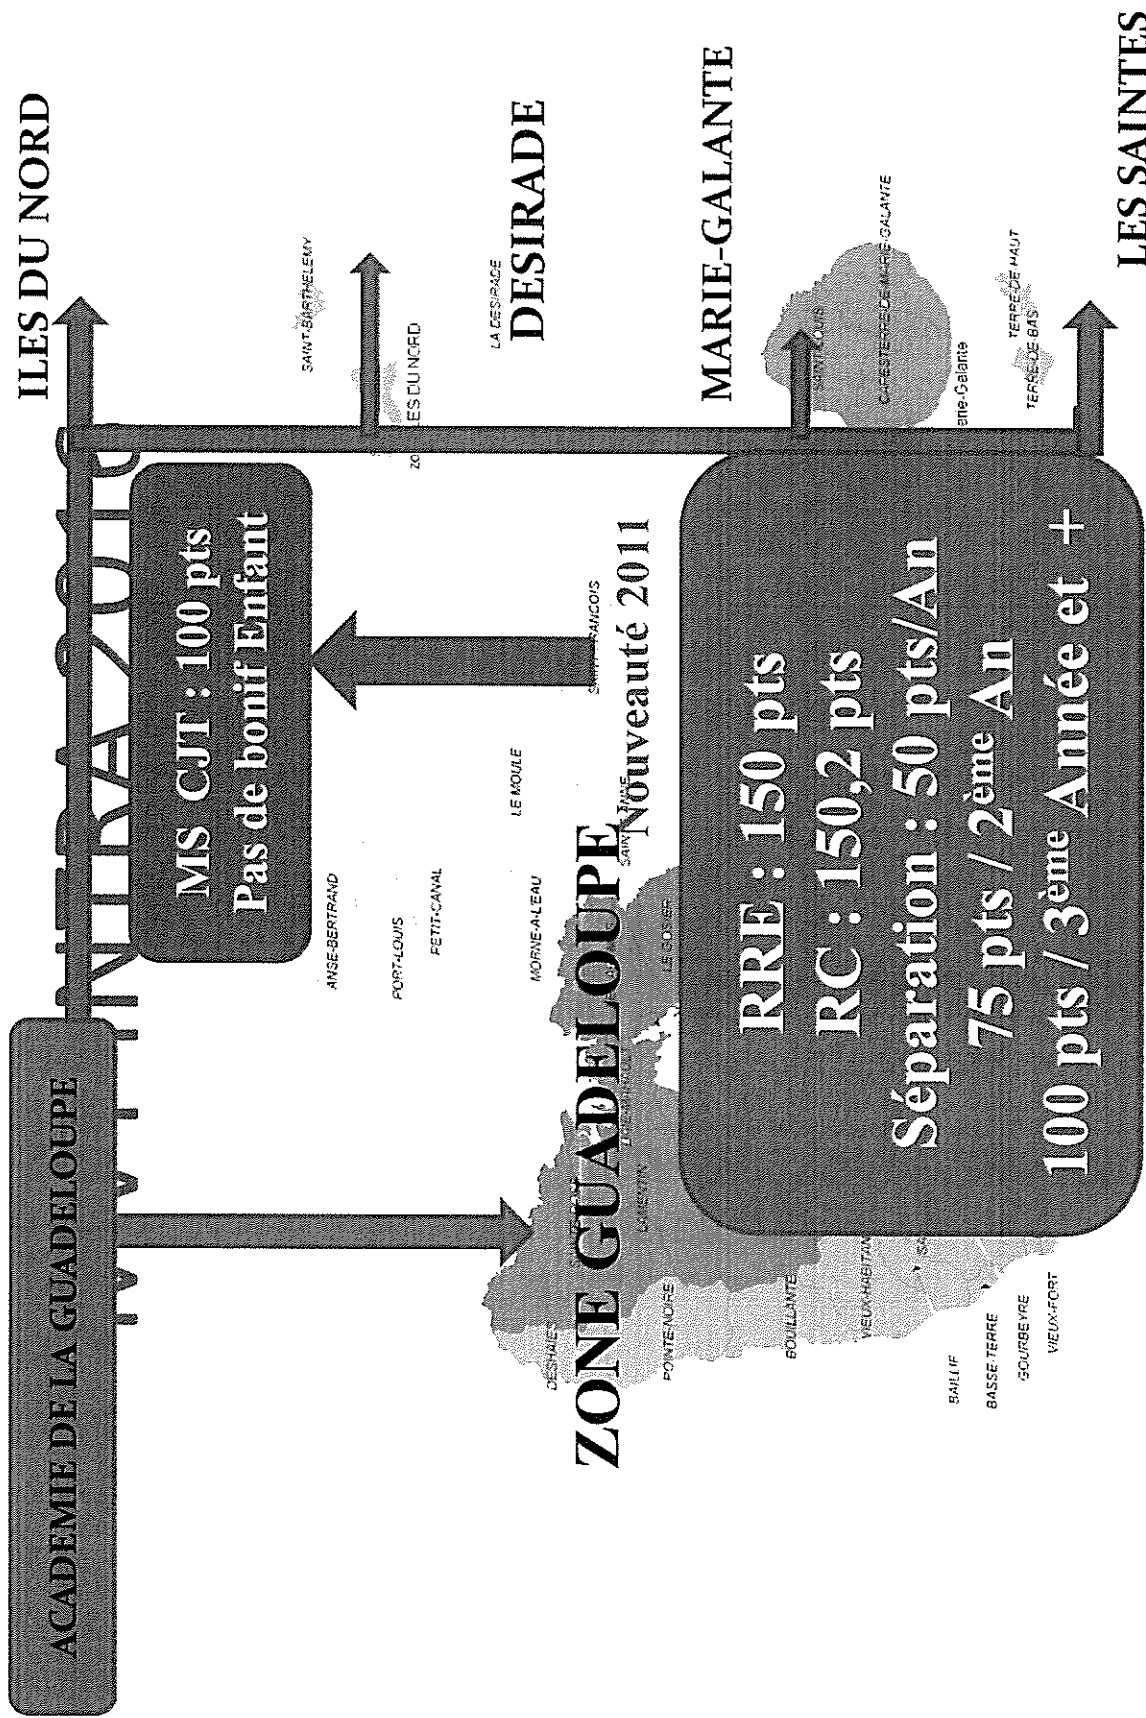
ACADEMIE DE LA GUADELOUPE

MS CJT : 100 pts
Pas de bonif Enfant

Nouveauté 2011

ZONE GUADELOUPE

RRE : 150 pts
RC : 150,2 pts
Séparation : 50 pts/An
75 pts / 2ème An
100 pts / 3ème Année et +

ILES DU NORD

DESIRADE

MARIE-GALANTE

LES SAINTES

SAINT-BARTHELEMY
ZONE ILES DU NORD
LA DESIRADE
SAINT-LOUIS
CAPESTERRE-DE-MARIE-GALANTE
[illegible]arie-Galante
TERRE-DE-HAUT
TERRE-DE-BAS
ANSE-BERTRAND
PORT-LOUIS
PETIT-CANAL
MORNE-A-L'EAU
LE MOULE
SAINT-FRANCOIS
SAINTE-ANNE
LE GOSIER
DESHAIES
POINTE-NOIRE
BOUILLANTE
VIEUX-HABITANTS
BAILLIF
BASSE-TERRE
GOURBEYRE
VIEUX-FORT